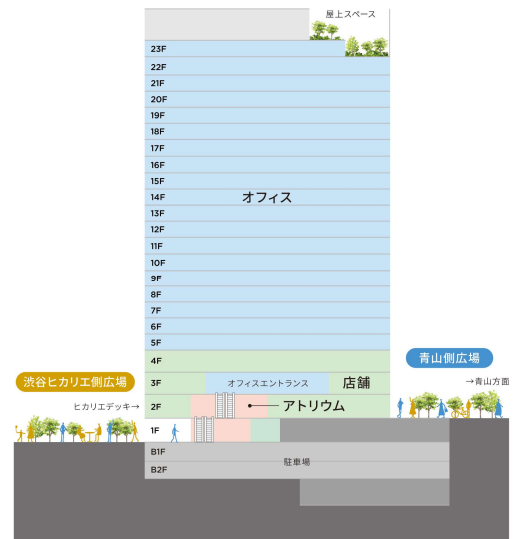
屋上スペース
23F
22F
21F
20F
19F
18F
17F
16F
15F
14F
オフィス
13F
12F
11F
10F
9F
8F
7F
6F
5F
4F
青山側広場
渋谷ヒカリエ側広場
3F
オフィスエントランス
店舗
→青山方面
ヒカリエデッキ→
2F
アトリウム
1F
B1F
駐車場
B2F